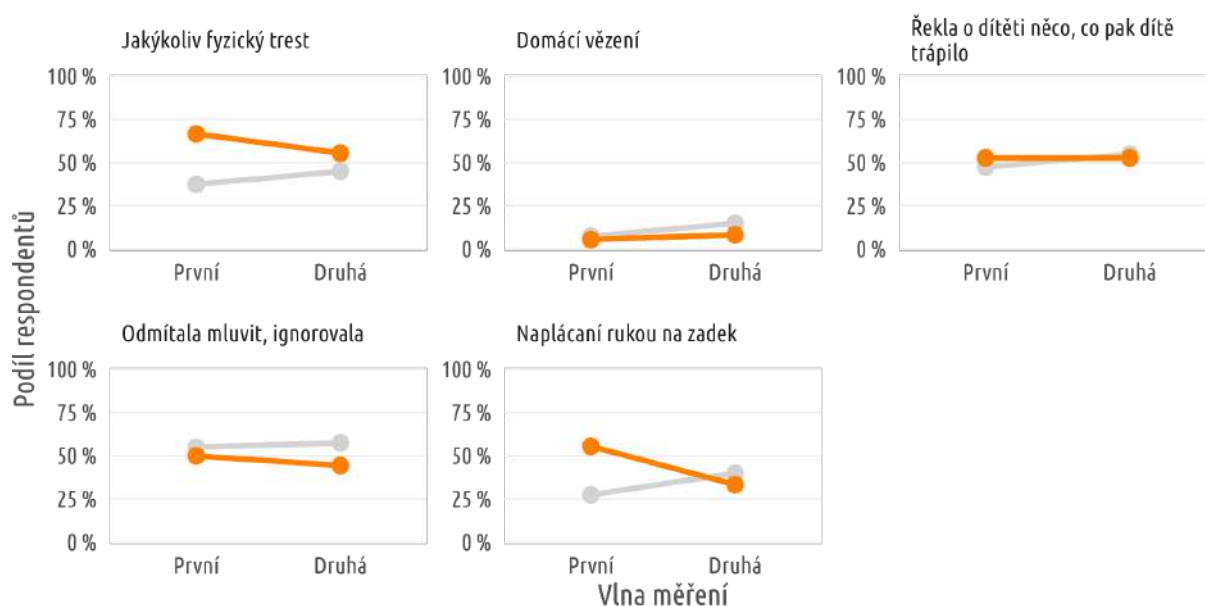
Podíl respondentů

Jakýkoliv fyzický trest
100 %
75 %
50 %
25 %
0 %
První
Druhá

Domácí vězení
100 %
75 %
50 %
25 %
0 %
První
Druhá

Řekla o dítěti něco, co pak dítě trápilo
100 %
75 %
50 %
25 %
0 %
První
Druhá

Odmítala mluvit, ignorovala
100 %
75 %
50 %
25 %
0 %
První
Druhá

Naplácaní rukou na zadek
100 %
75 %
50 %
25 %
0 %
První
Druhá

Vlna měření